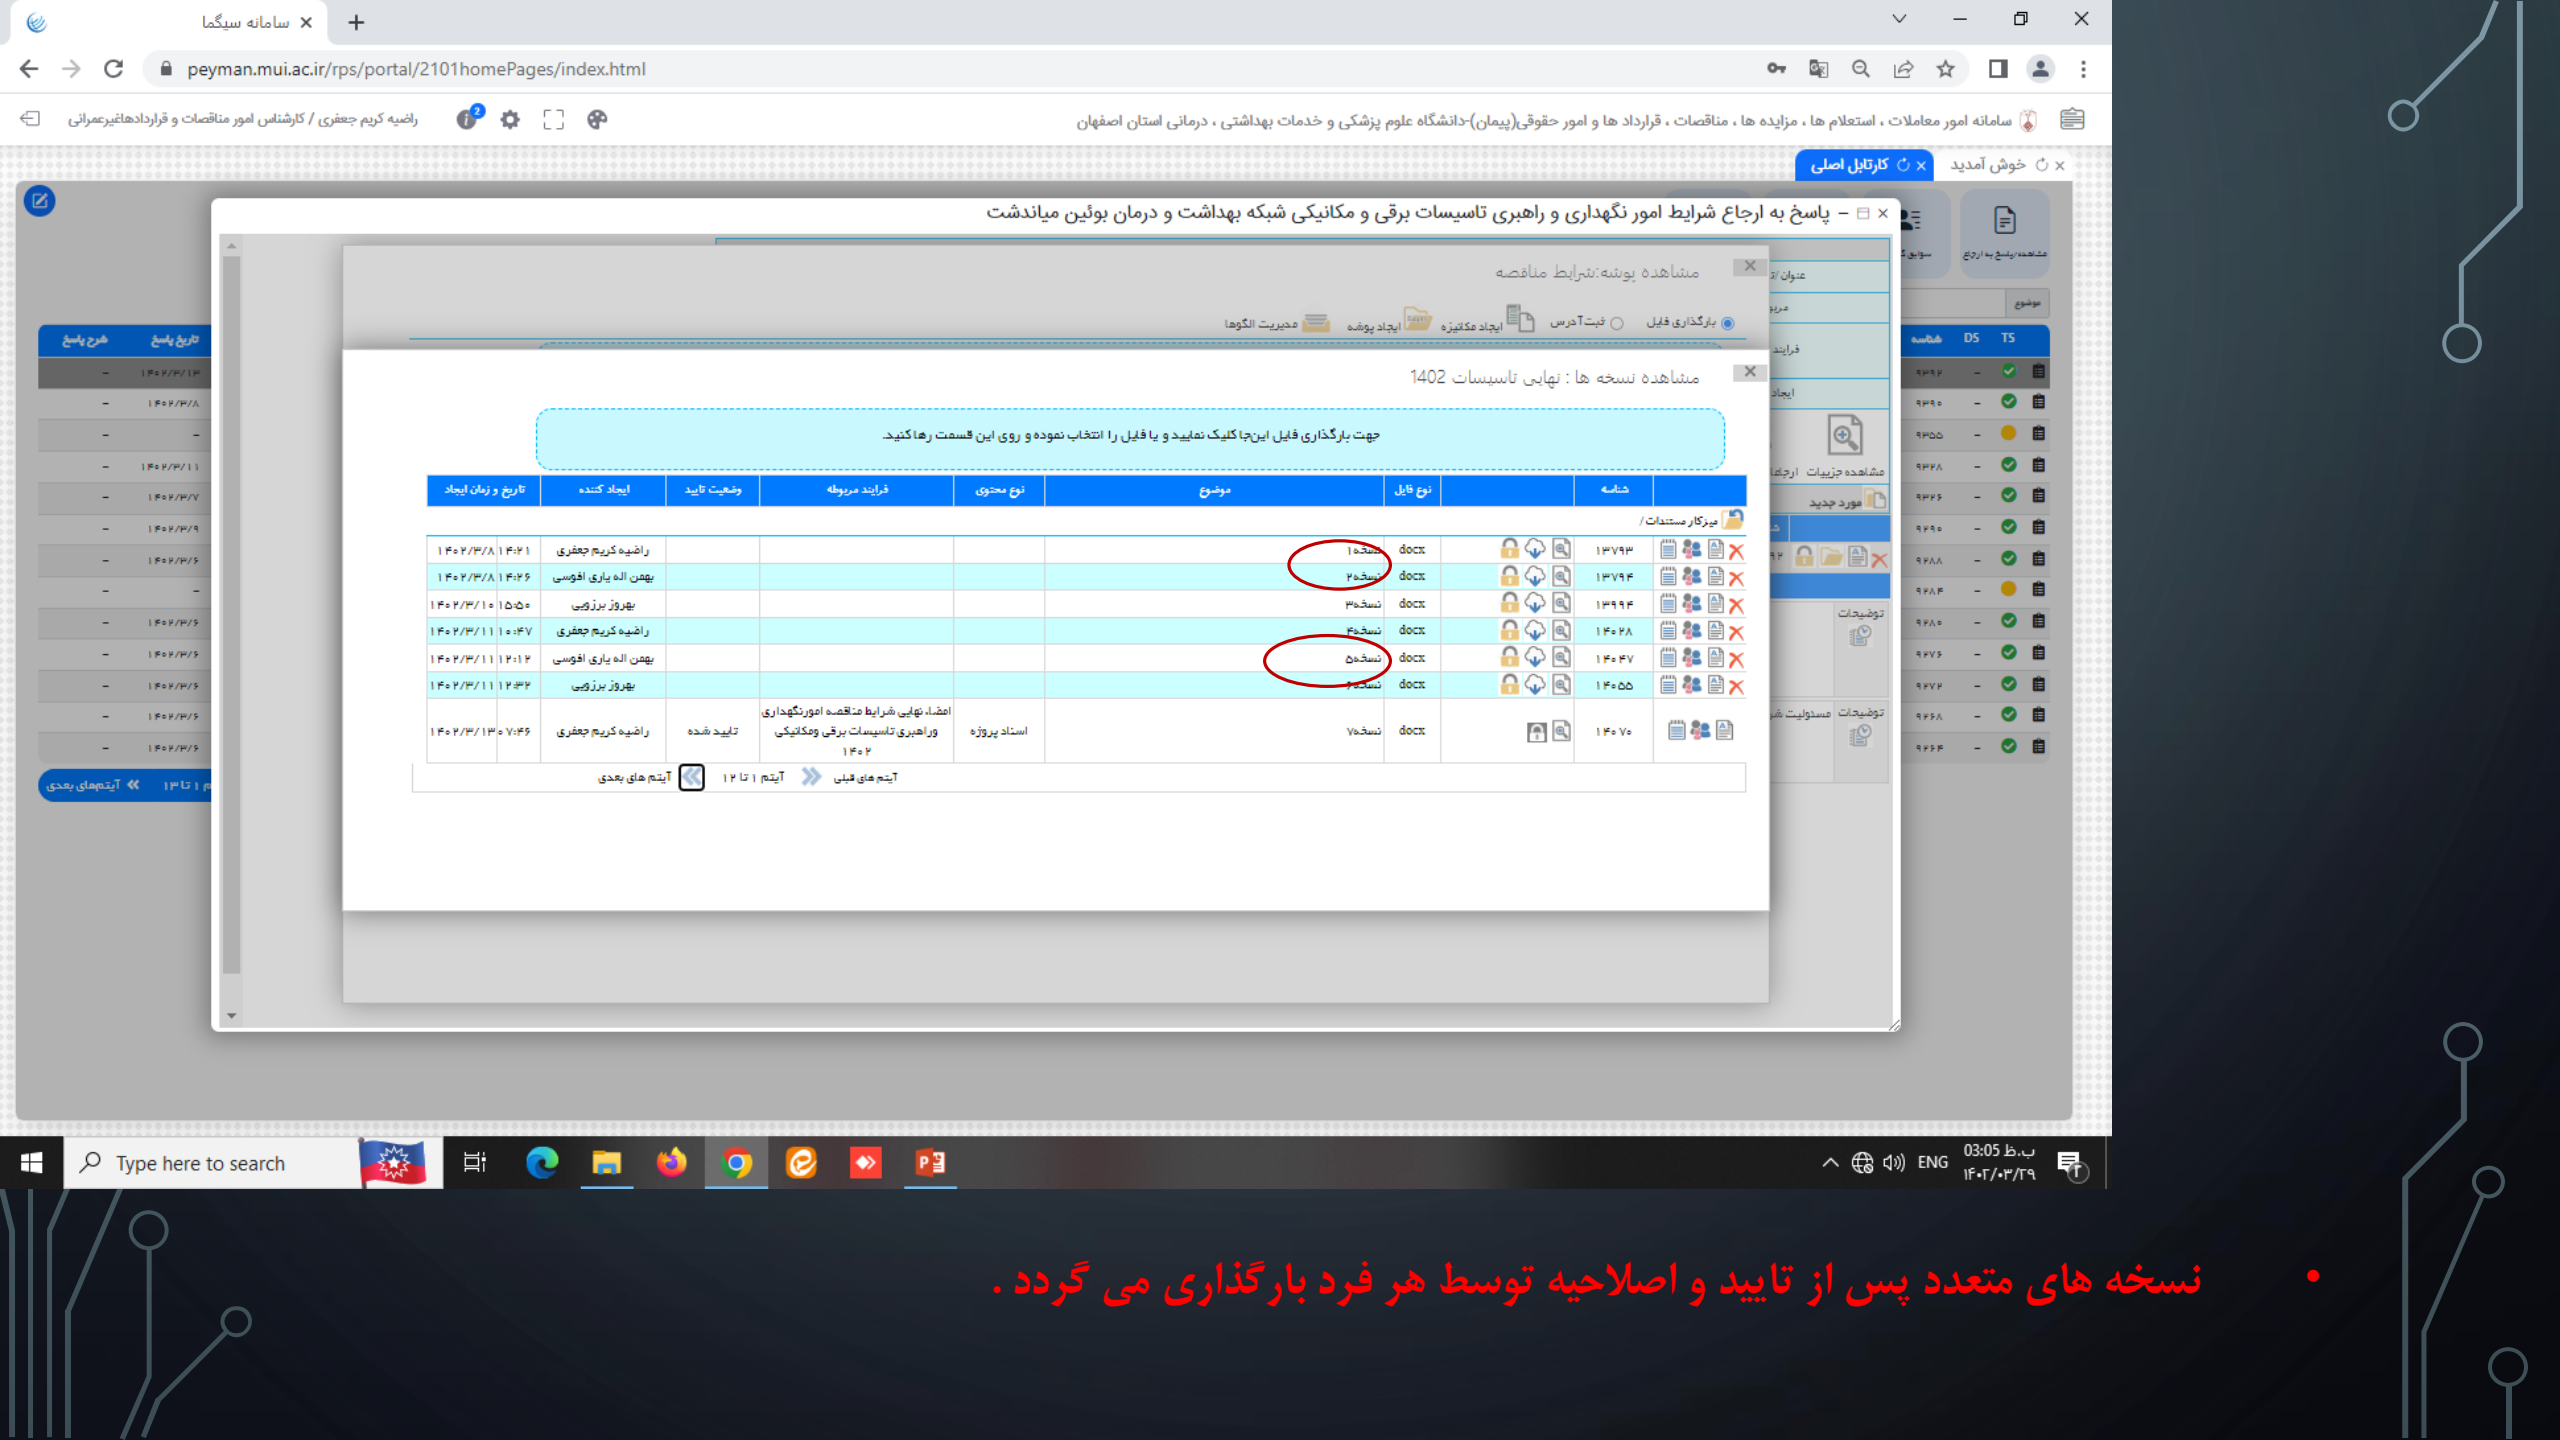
سامانه سیگما

peyman.mui.ac.ir/rps/portal/2101homePages/index.html

راضیه کریم جعفری / کارشناس امور مناقصات و قراردادهاغیرعمرانی

سامانه امور معاملات ، استعلام ها ، مزایده ها ، مناقصات ، قرارداد ها و امور حقوقی(پیمان)-دانشگاه علوم پزشکی و خدمات بهداشتی ، درمانی استان اصفهان

کارتابل اصلی
خوش آمدید

پاسخ به ارجاع شرایط امور نگهداری و راهبری تاسیسات برقی و مکانیکی شبکه بهداشت و درمان بوئین میاندشت

مشاهده پوشه:شرایط مناقصه

بارگذاری فایل
ثبت آدرس
ایجاد مکاتبه
ایجاد پوشه
مدیریت الگوها

مشاهده نسخه ها : نهایی تاسیسات 1402

جهت بارگذاری فایل اینجا کلیک نمایید و یا فایل را انتخاب نموده و روی این قسمت رها کنید.

میزکار مستندات /

| | شناسه | | نوع فایل | موضوع | نوع محتوی | فرایند مربوطه | وضعیت تایید | ایجاد کننده | تاریخ و زمان ایجاد |
|---|---|---|---|---|---|---|---|---|---|
| | ۱۳۷۹۳ | | docx | نسخه۱ | | | | راضیه کریم جعفری | ۱۴۰۲/۰۳/۰۸ ۱۴:۲۱ |
| | ۱۳۷۹۴ | | docx | نسخه۲ | | | | بهمن اله یاری افوسی | ۱۴۰۲/۰۳/۰۸ ۱۴:۲۶ |
| | ۱۳۹۹۴ | | docx | نسخه۳ | | | | بهروز برزویی | ۱۴۰۲/۰۳/۱۰ ۱۵:۵۰ |
| | ۱۴۰۲۸ | | docx | نسخه۴ | | | | راضیه کریم جعفری | ۱۴۰۲/۰۳/۱۱ ۱۰:۴۷ |
| | ۱۴۰۴۷ | | docx | نسخه۵ | | | | بهمن اله یاری افوسی | ۱۴۰۲/۰۳/۱۱ ۱۲:۱۲ |
| | ۱۴۰۵۵ | | docx | نسخه۶ | | | | بهروز برزویی | ۱۴۰۲/۰۳/۱۱ ۱۲:۳۲ |
| | ۱۴۰۷۰ | | docx | نسخه۷ | اسناد پروژه | امضاء نهایی شرایط مناقصه امورنگهداری وراهبری تاسیسات برقی ومکانیکی ۱۴۰۲ | تایید شده | راضیه کریم جعفری | ۱۴۰۲/۰۳/۱۳ ۰۷:۴۶ |

آیتم های قبلی آیتم ۱ تا ۱۲ آیتم های بعدی

Type here to search
ENG 03:05 ب.ظ ۱۴۰۲/۰۳/۲۹

• نسخه های متعدد پس از تایید و اصلاحیه توسط هر فرد بارگذاری می گردد .